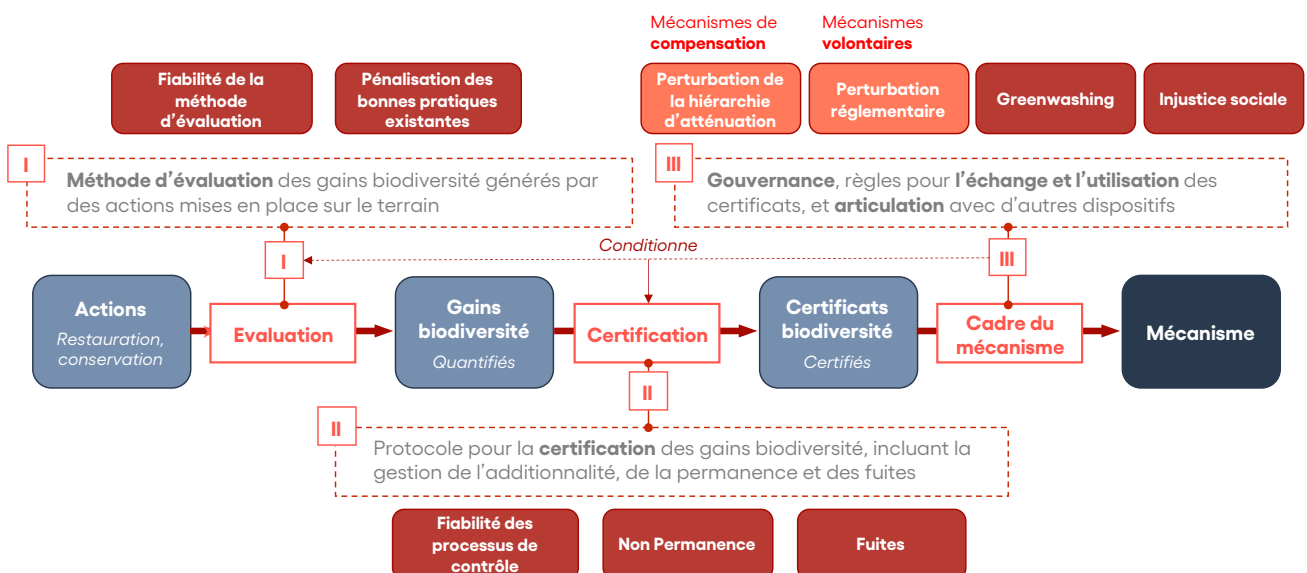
Mécanismes de compensation

Mécanismes volontaires

Fiabilité de la méthode d'évaluation

Pénalisation des bonnes pratiques existantes

Perturbation de la hiérarchie d'atténuation

Perturbation réglementaire

Greenwashing

Injustice sociale

I

Méthode d'évaluation des gains biodiversité générés par des actions mises en place sur le terrain

III

Gouvernance, règles pour l'échange et l'utilisation des certificats, et articulation avec d'autres dispositifs

I

Conditionne

III

Actions
Restauration, conservation

Evaluation

Gains biodiversité
Quantifiés

Certification

Certificats biodiversité
Certifiés

Cadre du mécanisme

Mécanisme

II

II

Protocole pour la certification des gains biodiversité, incluant la gestion de l'additionnalité, de la permanence et des fuites

Fiabilité des processus de contrôle

Non Permanence

Fuites